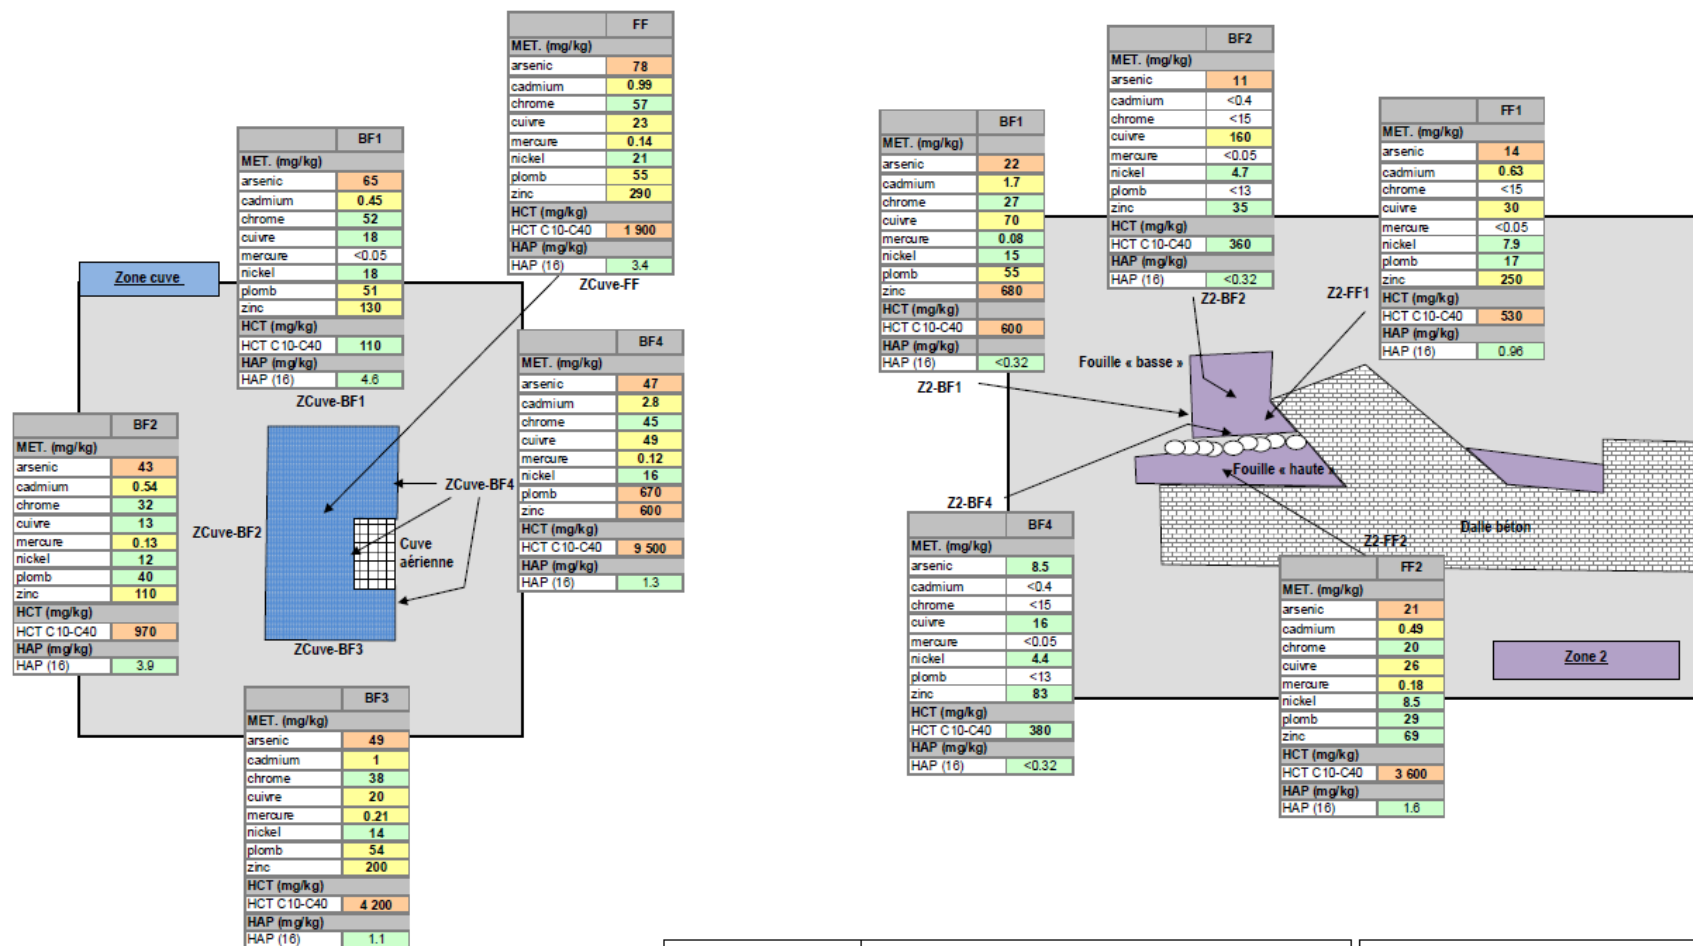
| | FF |
|---|---|
| MET. (mg/kg) | |
| arsenic | 78 |
| cadmium | 0.99 |
| chrome | 57 |
| cuivre | 23 |
| mercure | 0.14 |
| nickel | 21 |
| plomb | 55 |
| zinc | 290 |
| HCT (mg/kg) | |
| HCT C10-C40 | 1 900 |
| HAP (mg/kg) | |
| HAP (16) | 3.4 |

ZCuve-FF

| | BF1 |
|---|---|
| MET. (mg/kg) | |
| arsenic | 65 |
| cadmium | 0.45 |
| chrome | 52 |
| cuivre | 18 |
| mercure | <0.05 |
| nickel | 18 |
| plomb | 51 |
| zinc | 130 |
| HCT (mg/kg) | |
| HCT C10-C40 | 110 |
| HAP (mg/kg) | |
| HAP (16) | 4.6 |

ZCuve-BF1

Zone cuve

| | BF2 |
|---|---|
| MET. (mg/kg) | |
| arsenic | 43 |
| cadmium | 0.54 |
| chrome | 32 |
| cuivre | 13 |
| mercure | 0.13 |
| nickel | 12 |
| plomb | 40 |
| zinc | 110 |
| HCT (mg/kg) | |
| HCT C10-C40 | 970 |
| HAP (mg/kg) | |
| HAP (16) | 3.9 |

ZCuve-BF2

ZCuve-BF4

Cuve aérienne

ZCuve-BF3

| | BF4 |
|---|---|
| MET. (mg/kg) | |
| arsenic | 47 |
| cadmium | 2.8 |
| chrome | 45 |
| cuivre | 49 |
| mercure | 0.12 |
| nickel | 16 |
| plomb | 670 |
| zinc | 600 |
| HCT (mg/kg) | |
| HCT C10-C40 | 9 500 |
| HAP (mg/kg) | |
| HAP (16) | 1.3 |

| | BF3 |
|---|---|
| MET. (mg/kg) | |
| arsenic | 49 |
| cadmium | 1 |
| chrome | 38 |
| cuivre | 20 |
| mercure | 0.21 |
| nickel | 14 |
| plomb | 54 |
| zinc | 200 |
| HCT (mg/kg) | |
| HCT C10-C40 | 4 200 |
| HAP (mg/kg) | |
| HAP (16) | 1.1 |

| | BF1 |
|---|---|
| MET. (mg/kg) | |
| arsenic | 22 |
| cadmium | 1.7 |
| chrome | 27 |
| cuivre | 70 |
| mercure | 0.08 |
| nickel | 15 |
| plomb | 55 |
| zinc | 680 |
| HCT (mg/kg) | |
| HCT C10-C40 | 600 |
| HAP (mg/kg) | |
| HAP (16) | <0.32 |

Z2-BF1

| | BF2 |
|---|---|
| MET. (mg/kg) | |
| arsenic | 11 |
| cadmium | <0.4 |
| chrome | <15 |
| cuivre | 160 |
| mercure | <0.05 |
| nickel | 4.7 |
| plomb | <13 |
| zinc | 35 |
| HCT (mg/kg) | |
| HCT C10-C40 | 360 |
| HAP (mg/kg) | |
| HAP (16) | <0.32 |

Z2-BF2

| | FF1 |
|---|---|
| MET. (mg/kg) | |
| arsenic | 14 |
| cadmium | 0.63 |
| chrome | <15 |
| cuivre | 30 |
| mercure | <0.05 |
| nickel | 7.9 |
| plomb | 17 |
| zinc | 250 |
| HCT (mg/kg) | |
| HCT C10-C40 | 530 |
| HAP (mg/kg) | |
| HAP (16) | 0.96 |

Z2-FF1

Fouille « basse »

Fouille « haute »

Dalle béton

Z2-BF4

| | BF4 |
|---|---|
| MET. (mg/kg) | |
| arsenic | 8.5 |
| cadmium | <0.4 |
| chrome | <15 |
| cuivre | 16 |
| mercure | <0.05 |
| nickel | 4.4 |
| plomb | <13 |
| zinc | 83 |
| HCT (mg/kg) | |
| HCT C10-C40 | 380 |
| HAP (mg/kg) | |
| HAP (16) | <0.32 |

Z2-FF2

| | FF2 |
|---|---|
| MET. (mg/kg) | |
| arsenic | 21 |
| cadmium | 0.49 |
| chrome | 20 |
| cuivre | 26 |
| mercure | 0.18 |
| nickel | 8.5 |
| plomb | 29 |
| zinc | 69 |
| HCT (mg/kg) | |
| HCT C10-C40 | 3 600 |
| HAP (mg/kg) | |
| HAP (16) | 1.6 |

Zone 2